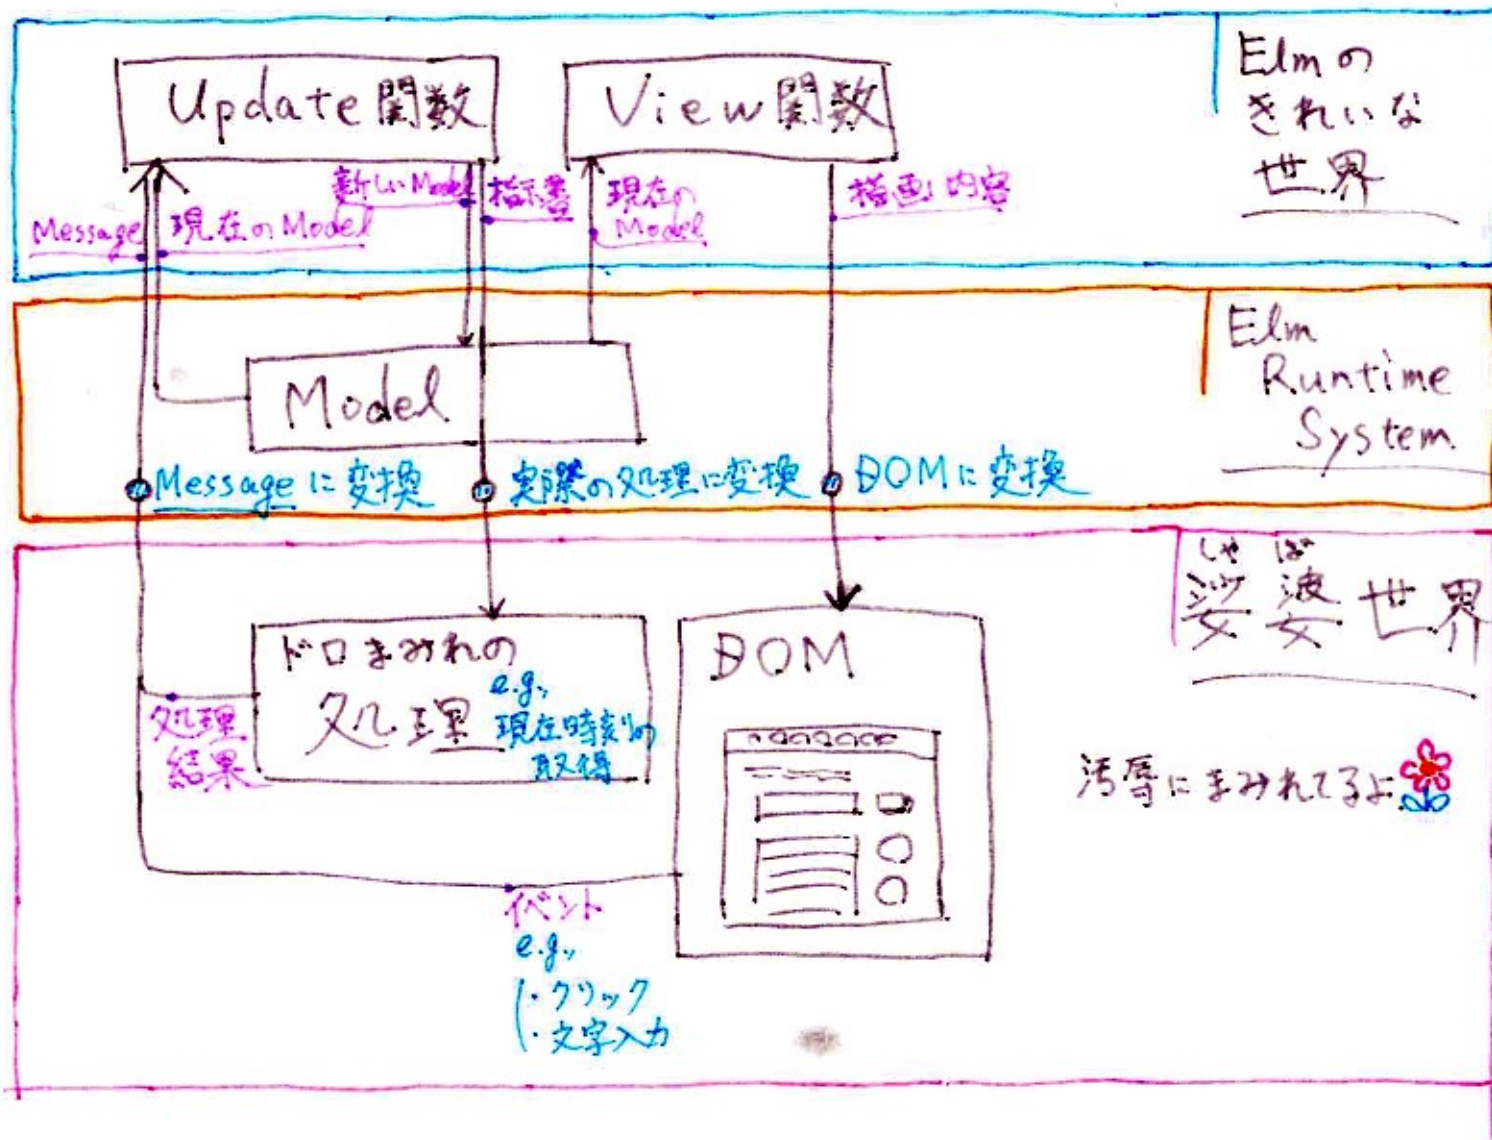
Update関数

View関数

Elmのきれいな世界

新しいModel

指示書

現在のModel

描画内容

Message

現在のModel

Elm Runtime System

Model

Messageに変換

実際の処理に変換

DOMに変換

しゃば
娑婆世界

ドロまみれの処理

e.g., 現在時刻の取得

DOM

処理結果

汚辱にまみれてるよ

イベント
e.g.,
・クリック
・文字入力